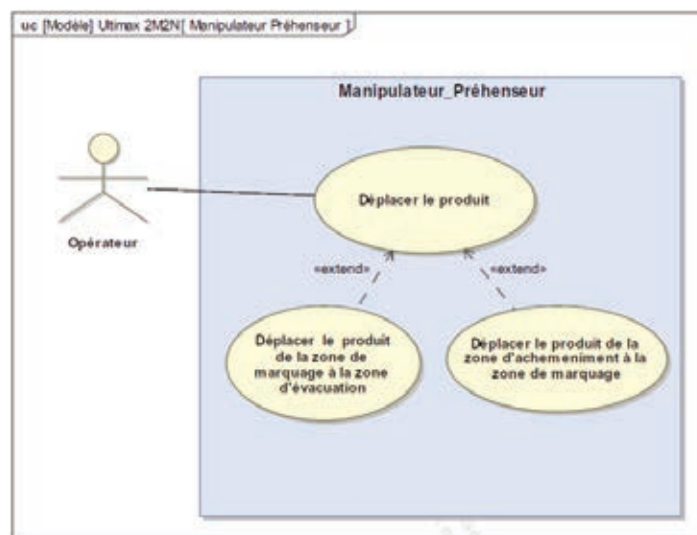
uc [Modèle] Ultimex 2M2N[ Manipulateur Préhenseur 1]

Manipulateur_Préhenseur

Opérateur

Déplacer le produit

«extend»

«extend»

Déplacer le produit de la zone de marquage à la zone d'évacuation

Déplacer le produit de la zone d'achemeniment à la zone de marquage